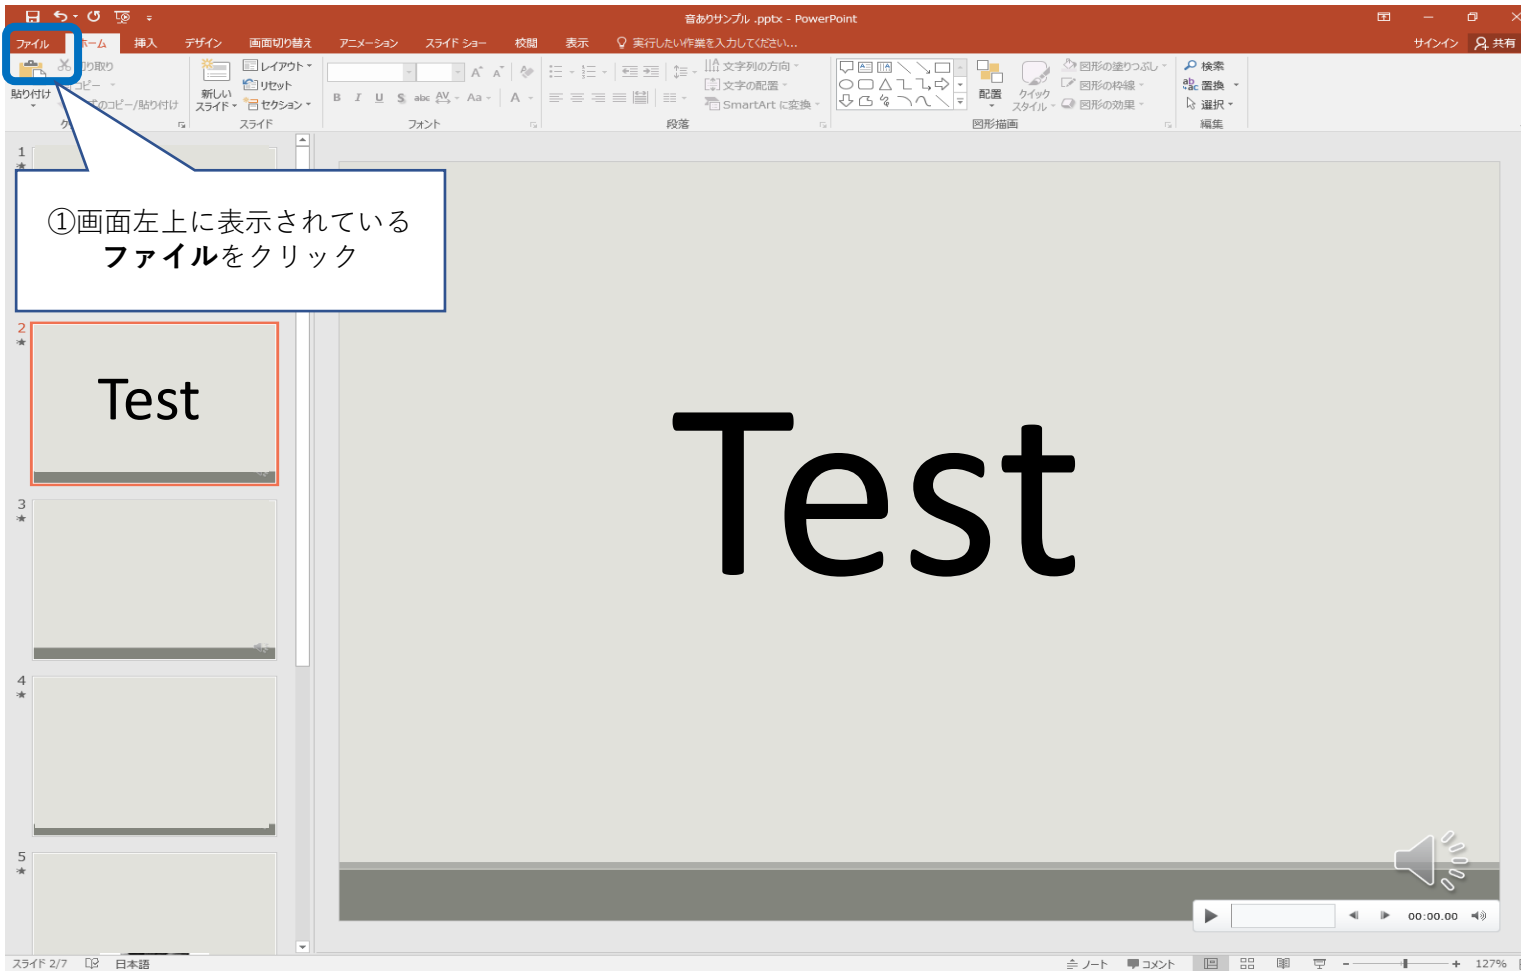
音ありサンプル .pptx - PowerPoint

サインイン 共有

ファイル ホーム 挿入 デザイン 画面切り替え アニメーション スライド ショー 校閲 表示 実行したい作業を入力してください...

貼り付け 切り取り コピー 書式のコピー/貼り付け
新しいスライド レイアウト リセット セクション
スライド
フォント
段落
文字列の方向 文字の配置 SmartArt に変換
配置 クイック スタイル 図形の塗りつぶし 図形の枠線 図形の効果
図形描画
検索 置換 選択
編集

1
①画面左上に表示されている
ファイルをクリック

2
Test

3

4

5

Test

00:00.00

スライド 2/7 日本語 ノート コメント 127%